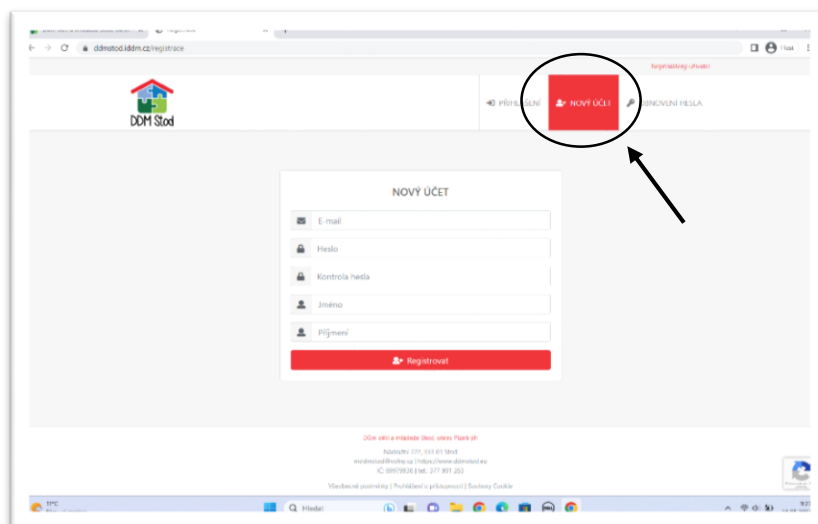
ddmstod.iddm.cz/registrace

Nepřihlášený uživatel

DDM Stod

PŘIHLÁŠENÍ
NOVÝ ÚČET
OBNOVENÍ HESLA

NOVÝ ÚČET

E-mail
Heslo
Kontrola hesla
Jméno
Příjmení

Registrovat

Dům dětí a mládeže Stod, okres Plzeň-jih
Nádražní 777, 333 01 Stod
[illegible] | https://www.ddmstod.eu
IČ: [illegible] | tel.: 377 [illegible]

Všeobecné podmínky | Prohlášení o přístupnosti | Soubory Cookie

11°C
Hledat